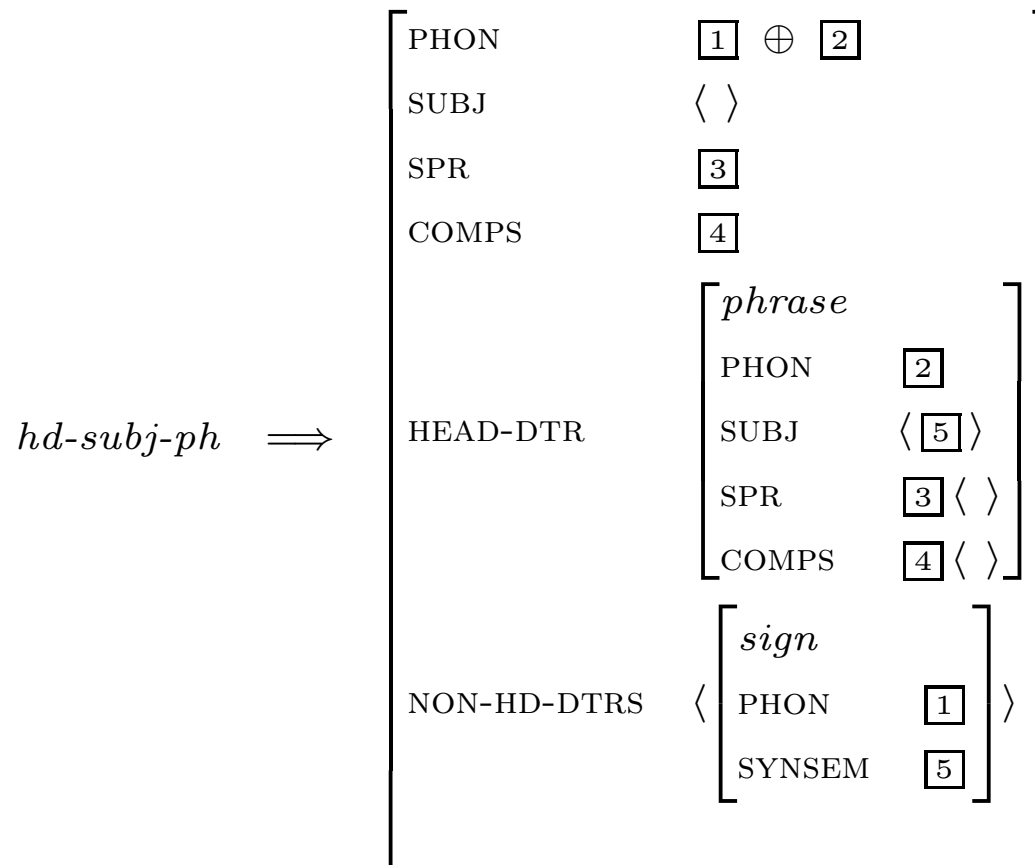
$hd\text{-}subj\text{-}ph \implies \begin{bmatrix} \text{PHON} & \boxed{1} \oplus \boxed{2} \\ \text{SUBJ} & \langle\ \rangle \\ \text{SPR} & \boxed{3} \\ \text{COMPS} & \boxed{4} \\ \text{HEAD-DTR} & \begin{bmatrix} phrase & \\ \text{PHON} & \boxed{2} \\ \text{SUBJ} & \langle \boxed{5} \rangle \\ \text{SPR} & \boxed{3} \langle\ \rangle \\ \text{COMPS} & \boxed{4} \langle\ \rangle \end{bmatrix} \\ \text{NON-HD-DTRS} & \left\langle \begin{bmatrix} sign & \\ \text{PHON} & \boxed{1} \\ \text{SYNSEM} & \boxed{5} \end{bmatrix} \right\rangle \end{bmatrix}$